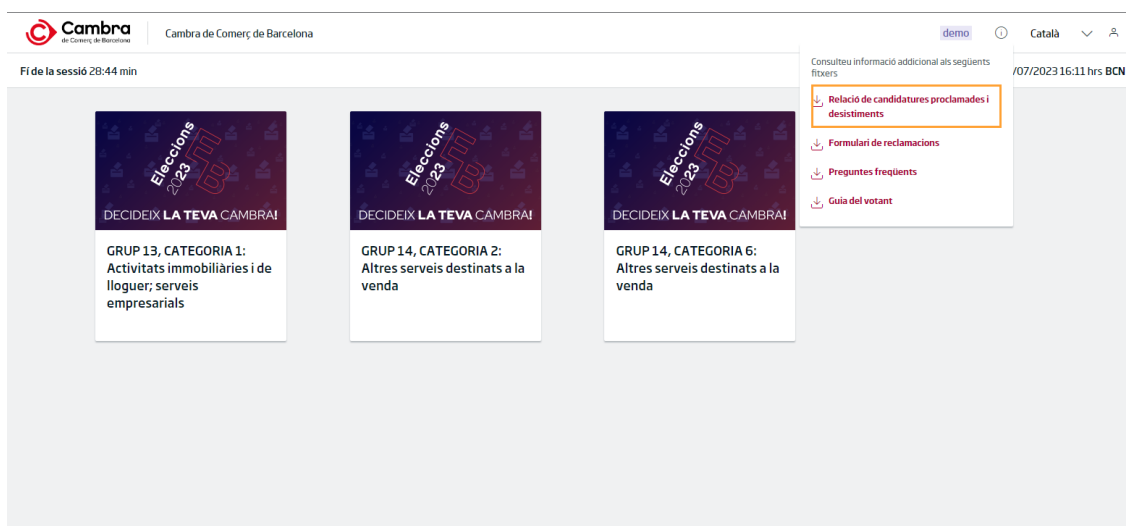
Cambra
de Comerç de Barcelona

Cambra de Comerç de Barcelona

demo

Català

Fí de la sessió 28:44 min

/07/2023 16:11 hrs BCN

Consulteu informació addicional als següents fitxers

Relació de candidatures proclamades i desistiments

Formulari de reclamacions

Preguntes freqüents

Guia del votant

Eleccions 2023

DECIDEIX LA TEVA CAMBRA!

GRUP 13, CATEGORIA 1: Activitats immobiliàries i de lloguer; serveis empresarials

Eleccions 2023

DECIDEIX LA TEVA CAMBRA!

GRUP 14, CATEGORIA 2: Altres serveis destinats a la venda

Eleccions 2023

DECIDEIX LA TEVA CAMBRA!

GRUP 14, CATEGORIA 6: Altres serveis destinats a la venda